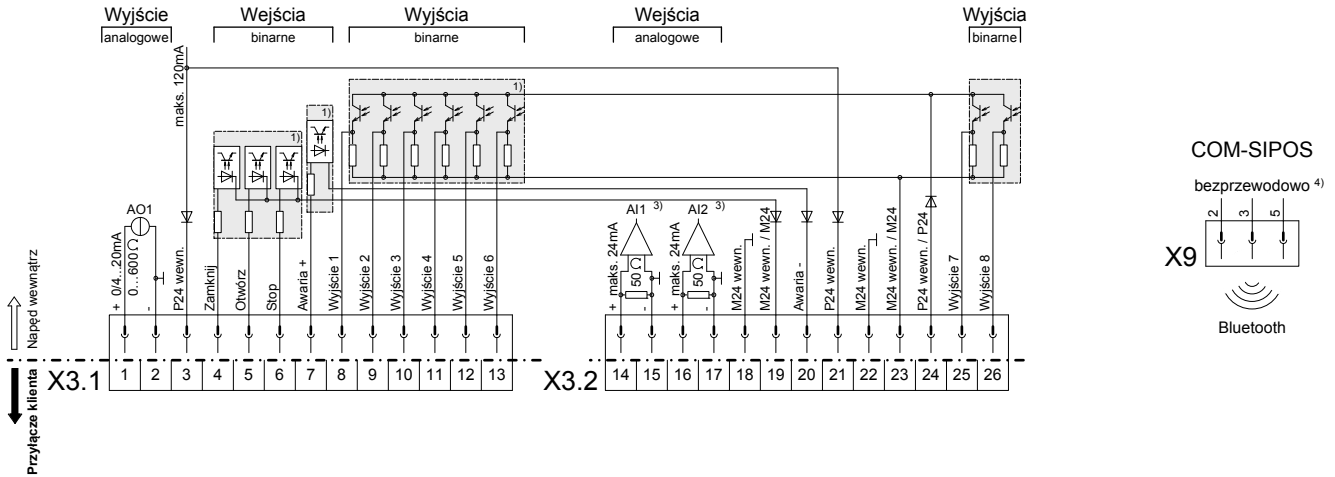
Wyjście
analogowe

Wejścia
binarne

Wyjścia
binarne

Wejścia
analogowe

Wyjścia
binarne

maks. 120mA

1)

1)

1)

1)

AO1

AI1 $^{3)}$

AI2 $^{3)}$

50

50

COM-SIPOS

bezprzewodowo $^{4)}$

2 3 5

X9

Bluetooth

Napęd wewnątrz

Przyłącze klienta

+ 0/4...20mA
0...600Ω
-
P24 wewn.
Zamknij
Otwórz
Stop
Awaria +
Wyjście 1
Wyjście 2
Wyjście 3
Wyjście 4
Wyjście 5
Wyjście 6

+ maks. 24mA
-
+ maks. 24mA
-
M24 wewn.
M24 wewn. / M24
Awaria -
P24 wewn.
M24 wewn.
M24 wewn. / M24
P24 wewn. / P24
Wyjście 7
Wyjście 8

X3.1

| 1 | 2 | 3 | 4 | 5 | 6 | 7 | 8 | 9 | 10 | 11 | 12 | 13 |
|---|---|---|---|---|---|---|---|---|---|---|---|---|

X3.2

| 14 | 15 | 16 | 17 | 18 | 19 | 20 | 21 | 22 | 23 | 24 | 25 | 26 |
|---|---|---|---|---|---|---|---|---|---|---|---|---|